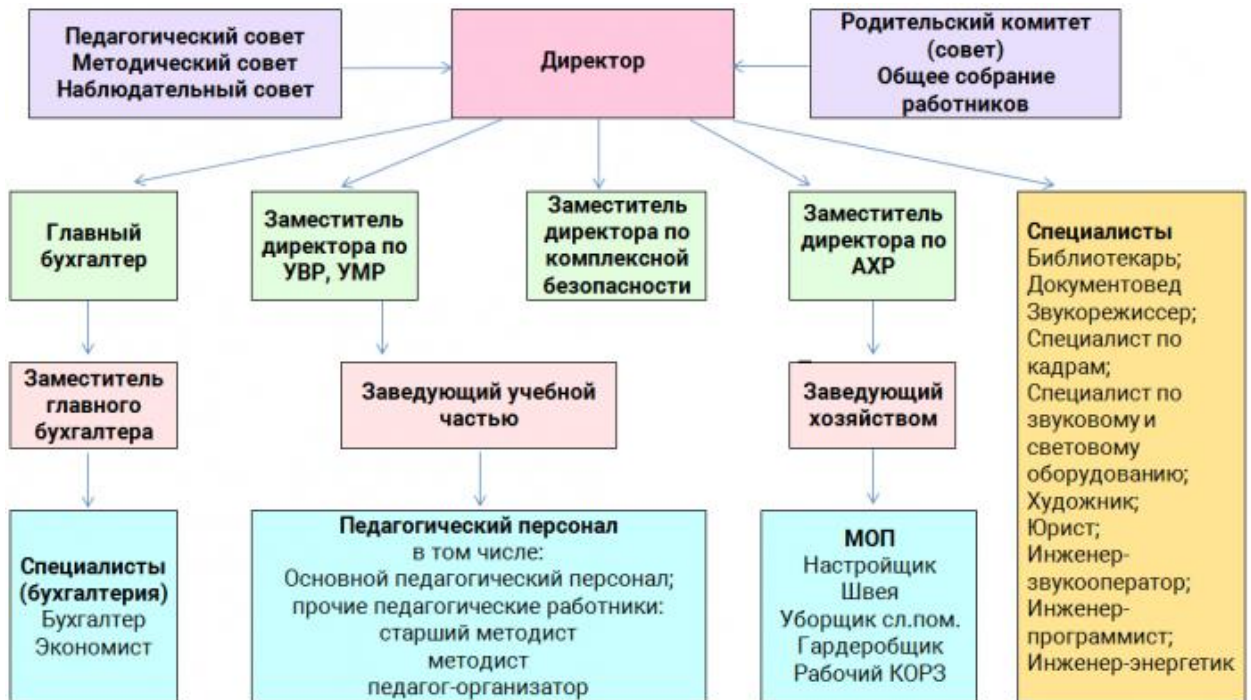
Педагогический совет
Методический совет
Наблюдательный совет

Директор

Родительский комитет (совет)
Общее собрание работников

Главный бухгалтер

Заместитель директора по УВР, УМР

Заместитель директора по комплексной безопасности

Заместитель директора по АХР

Специалисты
Библиотекарь;
Документовед
Звукорежиссер;
Специалист по кадрам;
Специалист по звуковому и световому оборудованию;
Художник;
Юрист;
Инженер-звукооператор;
Инженер-программист;
Инженер-энергетик

Заместитель главного бухгалтера

Заведующий учебной частью

Заведующий хозяйством

Специалисты (бухгалтерия)
Бухгалтер
Экономист

Педагогический персонал
в том числе:
Основной педагогический персонал;
прочие педагогические работники:
старший методист
методист
педагог-организатор

МОП
Настройщик
Швея
Уборщик сл.пом.
Гардеробщик
Рабочий КОРЗ